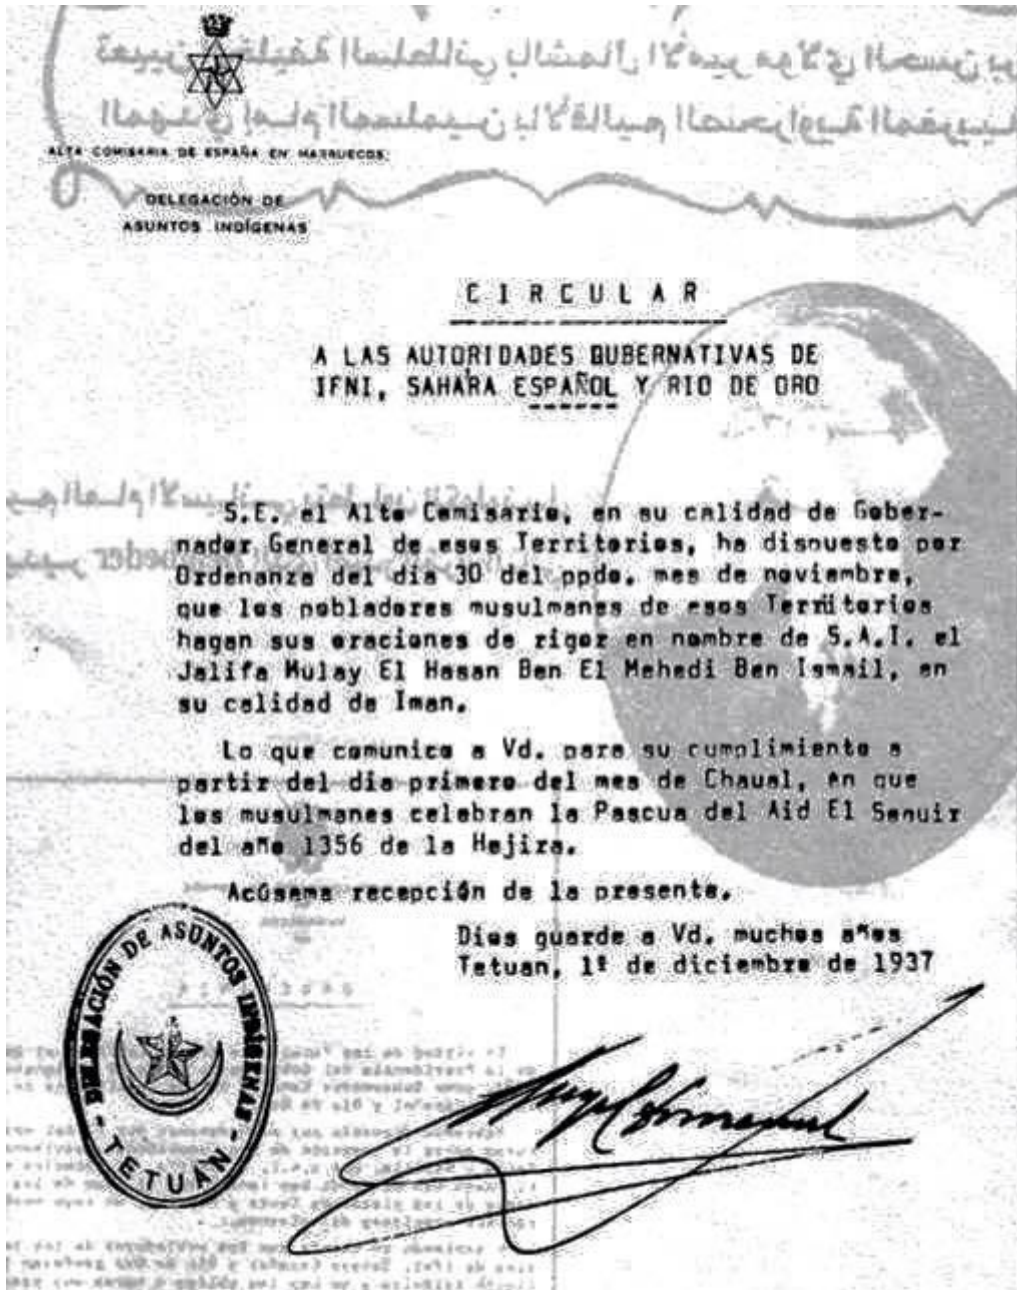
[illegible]

ALTA COMISARIA DE ESPAÑA EN MARRUECOS

DELEGACIÓN DE ASUNTOS INDÍGENAS

CIRCULAR

A LAS AUTORIDADES GUBERNATIVAS DE IFNI, SAHARA ESPAÑOL Y RIO DE ORO

S.E. el Alto Comisario, en su calidad de Gobernador General de esos Territorios, ha dispuesto por Ordenanza del dia 30 del ppdo. mes de noviembre, que los pobladores musulmanes de esos Territorios hagan sus oraciones de rigor en nombre de S.A.I. el Jalifa Mulay El Hasan Ben El Mehedi Ben Ismail, en su calidad de Iman.

Lo que comunico a Vd. para su cumplimiento a partir del dia primero del mes de Chaual, en que los musulmanes celebran la Pascua del Aid El Seguir del año 1356 de la Hejira.

Acúseme recepción de la presente.

Dios guarde a Vd. muchos años
Tetuan, 1º de diciembre de 1937

DELEGACIÓN DE ASUNTOS INDÍGENAS TETUAN

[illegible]